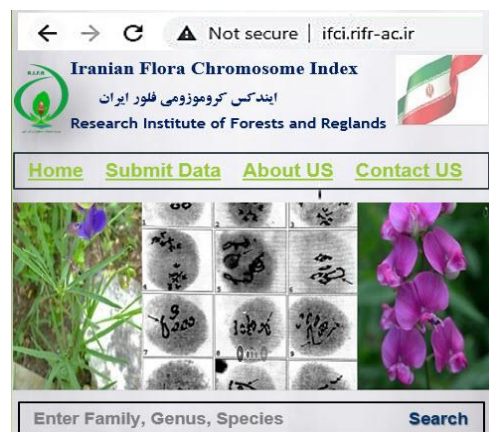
Not secure | ifci.rifr-ac.ir

R.I.F.R

Iranian Flora Chromosome Index

ایندکس کروموزومی فلور ایران

Research Institute of Forests and Reglands

Home Submit Data About US Contact US

Enter Family, Genus, Species Search